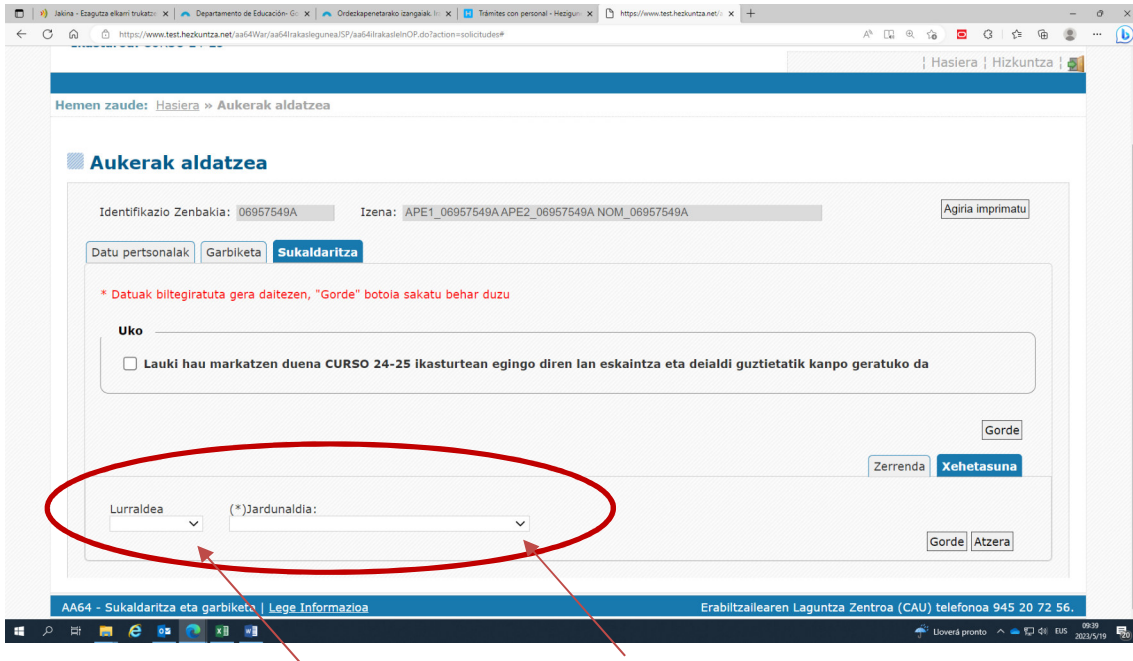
Jakina - Ezagutza elkarri trukatzen | Departamento de Educación- Go | Ordezkapenetarako izangaiak. In | Trámites con personal - Hezigune | https://www.test.hezkuntza.net/a

https://www.test.hezkuntza.net/aa64War/aa64IrakasleguneaJSP/aa64IrakasleInOP.do?action=solicitudes#

¦ Hasiera ¦ Hizkuntza ¦

Hemen zaude: Hasiera » Aukerak aldatzea

Aukerak aldatzea

Identifikazio Zenbakia: 06957549A Izena: APE1_06957549A APE2_06957549A NOM_06957549A

Agiria imprimatu

Datu pertsonalak | Garbiketa | Sukaldaritza

* Datuak biltegiratuta gera daitezen, "Gorde" botoia sakatu behar duzu

Uko

Lauki hau markatzen duena CURSO 24-25 ikasturtean egingo diren lan eskaintza eta deialdi guztietatik kanpo geratuko da

Gorde

Zerrenda | Xehetasuna

Lurraldea

(*)Jardunaldia:

Gorde | Atzera

AA64 - Sukaldaritza eta garbiketa | Lege Informazioa

Erabiltzailearen Laguntza Zentroa (CAU) telefonoa 945 20 72 56.

Lloverá pronto EUS 09:39 2023/5/19